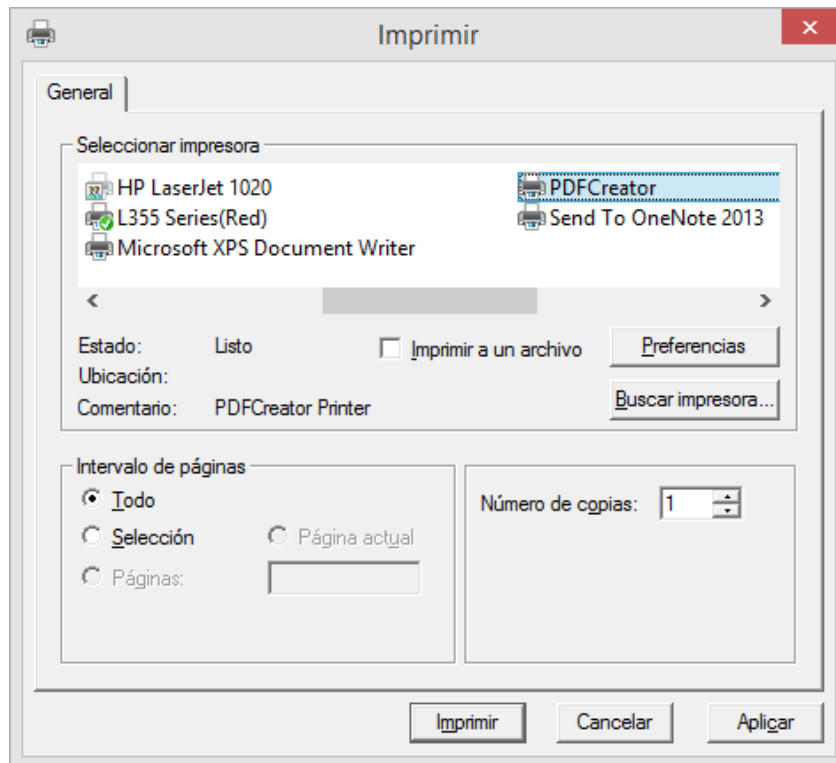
Imprimir

General

Seleccionar impresora

HP LaserJet 1020
L355 Series(Red)
Microsoft XPS Document Writer
PDFCreator
Send To OneNote 2013

Estado: Listo
Ubicación:
Comentario: PDFCreator Printer

Imprimir a un archivo

Preferencias

Buscar impresora...

Intervalo de páginas

Todo
Selección
Página actual
Páginas:

Número de copias: 1

Imprimir
Cancelar
Aplicar